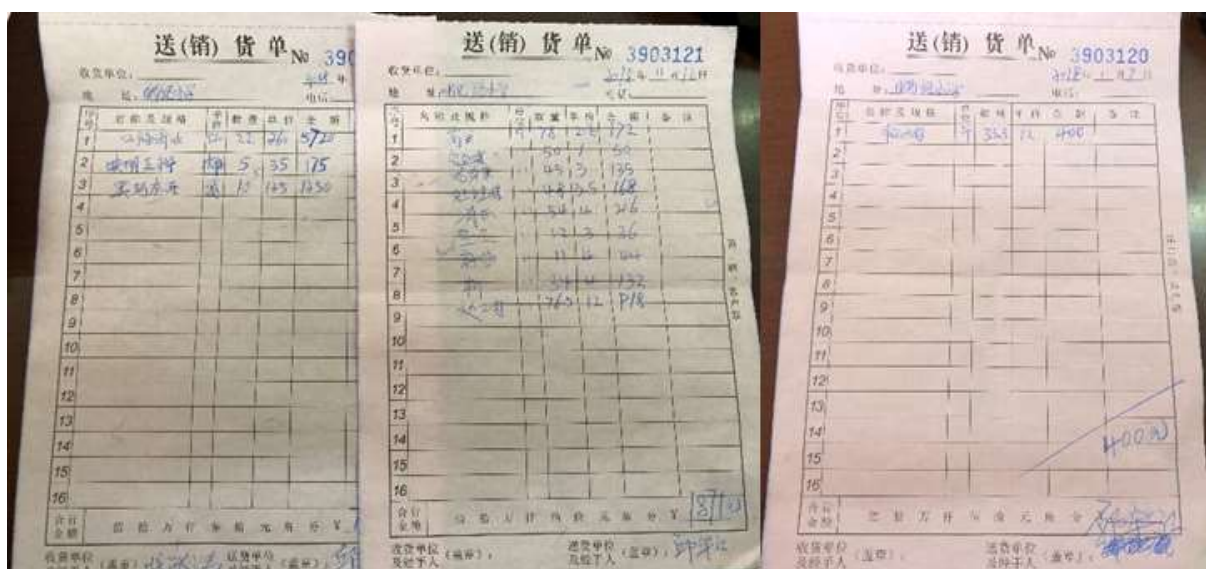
送(销)货单 № 390

收货单位:
地址:
电话:

| 序号 | 品种及规格 | 单位 | 数量 | 单价 | 金额 |
|---|---|---|---|---|---|
| 1 | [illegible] | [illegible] | 22 | 26 | 572 |
| 2 | 由明三种 | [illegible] | 5 | 35 | 175 |
| 3 | 实纸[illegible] | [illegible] | 10 | 125 | 1250 |
| 4 | | | | | |
| 5 | | | | | |
| 6 | | | | | |
| 7 | | | | | |
| 8 | | | | | |
| 9 | | | | | |
| 10 | | | | | |
| 11 | | | | | |
| 12 | | | | | |
| 13 | | | | | |
| 14 | | | | | |
| 15 | | | | | |
| 16 | | | | | |

合计金额 佰 拾 万 仟 佰 拾 元 角 分 ¥

收货单位及经手人(盖章): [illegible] 送货单位及经手人(盖章): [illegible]

送(销)货单 № 3903121

收货单位:
地址: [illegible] 2018年11月12日
电话:

| 序号 | 品种及规格 | 单位 | 数量 | 单价 | 金额 | 备注 |
|---|---|---|---|---|---|---|
| 1 | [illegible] | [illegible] | 78 | 2 | 172 | |
| 2 | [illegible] | | 50 | 1 | 50 | |
| 3 | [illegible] | | 45 | 3 | 135 | |
| 4 | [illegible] | | 48 | 3.5 | 168 | |
| 5 | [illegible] | | 18 | 12 | 216 | |
| 6 | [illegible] | | 12 | 3 | 36 | |
| 7 | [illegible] | | 11 | 4 | 44 | |
| 8 | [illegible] | | 33 | 4 | 132 | |
| 9 | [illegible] | | 765 | 12 | 918 | |
| 10 | | | | | | |
| 11 | | | | | | |
| 12 | | | | | | |
| 13 | | | | | | |
| 14 | | | | | | |
| 15 | | | | | | |
| 16 | | | | | | |

合计金额 佰 拾 万 仟 佰 拾 元 角 分 ¥ 1871

收货单位及经手人(盖章): 送货单位及经手人(盖章): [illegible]

送(销)货单 № 3903120

收货单位:
地址: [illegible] 2018年11月12日
电话:

| 序号 | 品种及规格 | 单位 | 数量 | 单价 | 金额 | 备注 |
|---|---|---|---|---|---|---|
| 1 | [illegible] | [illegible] | 333 | 12 | 4000 | |
| 2 | | | | | | |
| 3 | | | | | | |
| 4 | | | | | | |
| 5 | | | | | | |
| 6 | | | | | | |
| 7 | | | | | | |
| 8 | | | | | | |
| 9 | | | | | | |
| 10 | | | | | | |
| 11 | | | | | | |
| 12 | | | | | | |
| 13 | | | | | | |
| 14 | | | | | | |
| 15 | | | | | | |
| 16 | | | | | | |

4000

合计金额 佰 拾 万 仟 佰 拾 元 角 分 ¥ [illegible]

收货单位及经手人(盖章): 送货单位及经手人(盖章): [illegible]